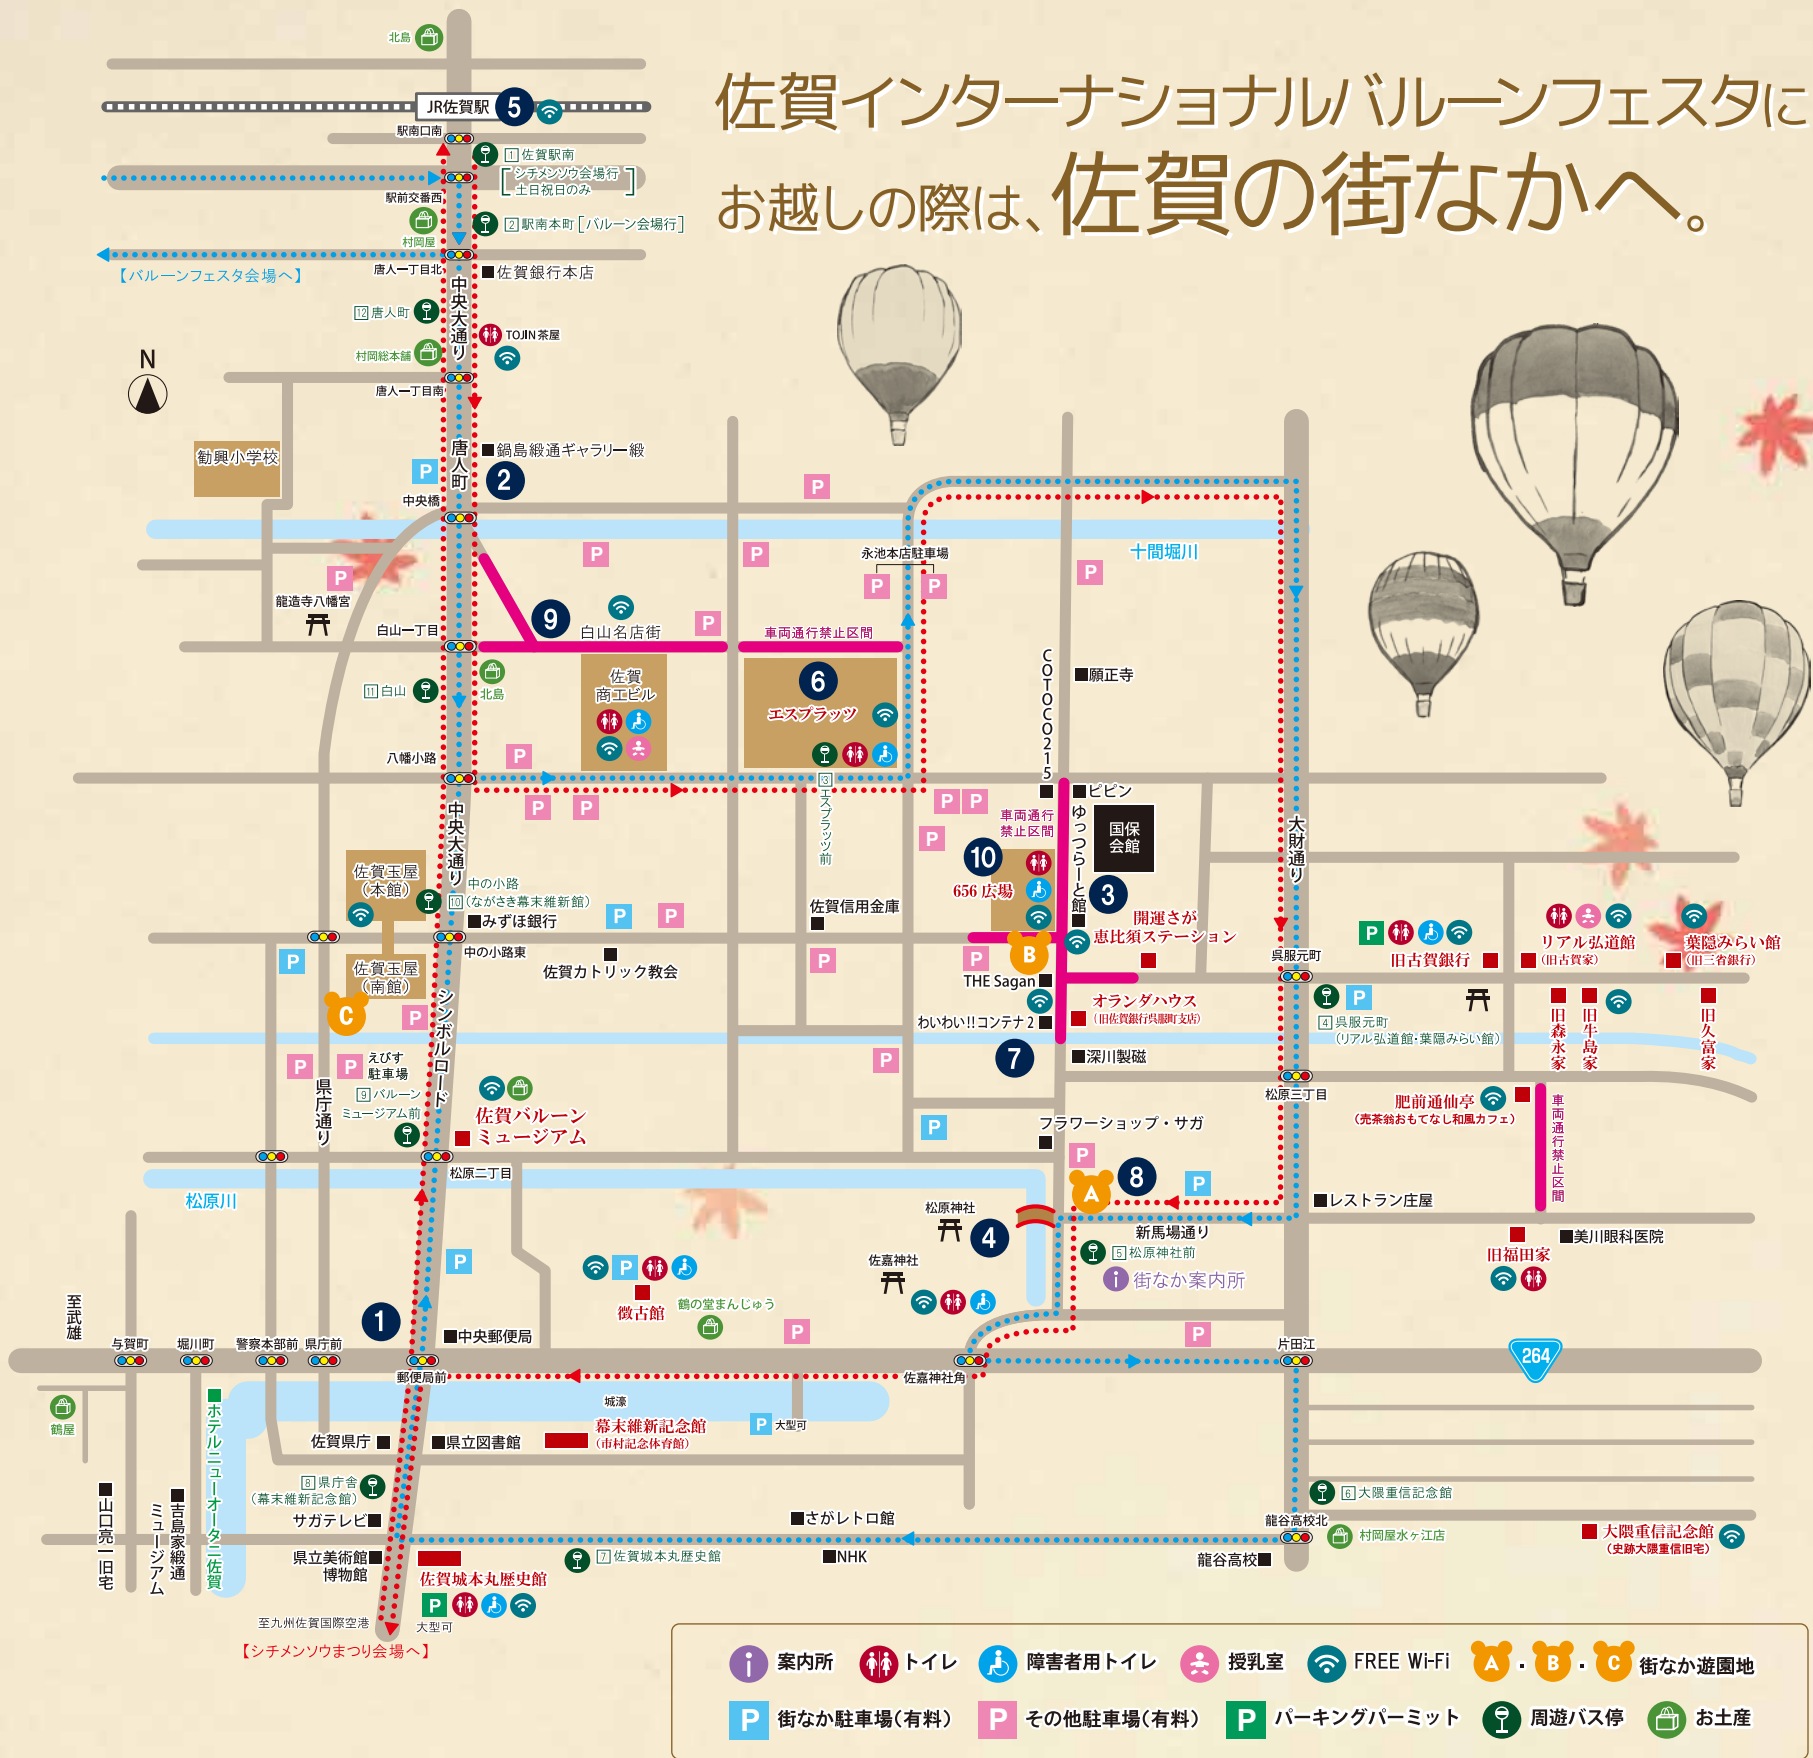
佐賀インターナショナルバルーンフェスタに
お越しの際は、佐賀の街なかへ。

北島
JR佐賀駅 5
駅南口南
1 佐賀駅南
シチメンソウ会場行 土日祝日のみ
駅前交番西
村岡屋
2 駅南本町［バルーン会場行］
【バルーンフェスタ会場へ】
唐人一丁目北
■佐賀銀行本店
12 唐人町
TOJIN茶屋
村岡総本舗
中央大通り
唐人一丁目南
N
勧興小学校
唐人町
■鍋島緞通ギャラリー緞
P
2
中央橋
P
龍造寺八幡宮
白山一丁目
9
白山名店街
P
P
P
車両通行禁止区間
永池本店駐車場
P P
十間堀川
P
11 白山
北島
佐賀商工ビル
6
エスプラッツ
COTOCO215
■願正寺
八幡小路
P
3 エスプラッツ前
P P
■ビビン
P P
車両通行禁止区間
P
ゆっつらーと館
国保会館
10
656広場
3
中央大通り
佐賀玉屋（本館）
中の小路
10（ながさき幕末維新館）
■みずほ銀行
P P
佐賀信用金庫
開運さが恵比須ステーション
大財通り
P
リアル弘道館（旧古賀家）
葉隠みらい館（旧三省銀行）
中の小路東
佐賀カトリック教会
P
B
P
THE Sagan
呉服元町
旧古賀銀行
P
佐賀玉屋（南館）
C
P
シンボルロード
わいわい!!コンテナ2
オランダハウス（旧佐賀銀行呉服町支店）
4 呉服元町（リアル弘道館・葉隠みらい館）
旧森永家
旧牛島家
旧久富家
P P えびす駐車場
9 バルーンミュージアム前
佐賀バルーンミュージアム
県庁通り
7
■深川製磁
P
松原三丁目
肥前通仙亭（売茶翁おもてなし和風カフェ）
車両通行禁止区間
P
フラワーショップ・サガ
■
松原二丁目
松原川
P
8
A
P
■レストラン庄屋
松原神社
4
新馬場通り
5 松原神社前
街なか案内所
旧福田家
■美川眼科医院
佐嘉神社
P
徴古館
鶴の堂まんじゅう
P
P
1
至武雄
与賀町
堀川町
警察本部前
県庁前
■中央郵便局
郵便局前
佐嘉神社角
片田江
264
鶴屋
城濠
幕末維新記念館（市村記念体育館）
P 大型可
佐賀県庁■
■県立図書館
8 県庁舎（幕末維新記念館）
サガテレビ■
■さがレトロ館
6 大隈重信記念館
龍谷高校北
村岡屋水ヶ江店
大隈重信記念館（史跡大隈重信旧宅）
■山口亮一旧宅
ミュージアム
■吉島家緞通
ホテルニューオータニ佐賀
県立美術館■博物館
佐賀城本丸歴史館
7 佐賀城本丸歴史館
■NHK
龍谷高校■
P 大型可
至九州佐賀国際空港
【シチメンソウまつり会場へ】

案内所　トイレ　障害者用トイレ　授乳室　FREE Wi-Fi　A・B・C 街なか遊園地
P 街なか駐車場（有料）　P その他駐車場（有料）　P パーキングパーミット　周遊バス停　お土産